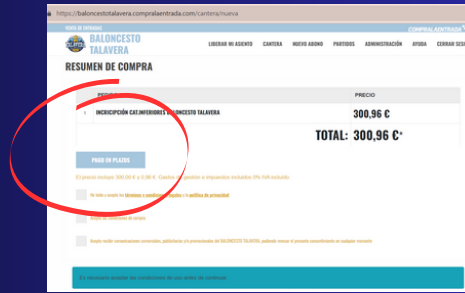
https://baloncestotalavera.compralaentrada.com/cantera/nueva

VENTA DE ENTRADAS
COMPRALAENTRADA.COM

BALONCESTO TALAVERA

LIBERAR MI ASIENTO CANTERA NUEVO ABONO PARTIDOS ADMINISTRACIÓN AYUDA CERRAR SESI

RESUMEN DE COMPRA

| PRODUCTO | PRECIO |
|---|---|
| 1 INSCRIPCIÓN CAT.INFERIORES BALONCESTO TALAVERA | 300,96 € |

TOTAL: 300,96 €*

PAGO EN PLAZOS

El precio incluye 300,00 € + 0,96 € . Gastos de gestión e impuestos incluidos (IVA incluido)

He leído y acepto las Términos y condiciones de compra y la política de privacidad

Acepto las condiciones de compra

Acepto recibir comunicaciones comerciales, publicitarias y/o promocionales de BALONCESTO TALAVERA, pudiendo revocar el presente consentimiento en cualquier momento

Es necesario aceptar las condiciones de uso antes de continuar.